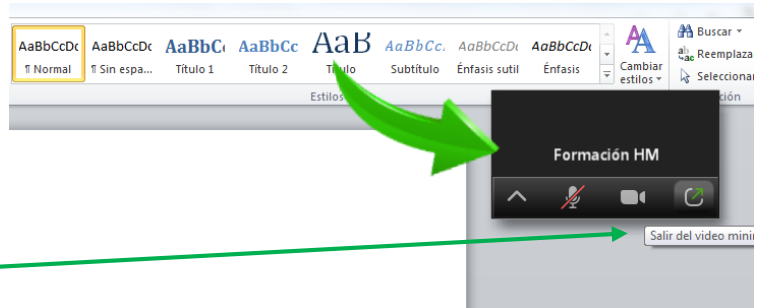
AaBbCcDc ¶ Normal
AaBbCcDc ¶ Sin espa...
AaBbC Título 1
AaBbCc Título 2
AaB Título
AaBbCc. Subtítulo
AaBbCcDc Énfasis sutil
AaBbCcDc Énfasis
Cambiar estilos
Buscar
Reemplaza
Seleccionar
Estilos
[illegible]ción

Formación HM

Salir del video mini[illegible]